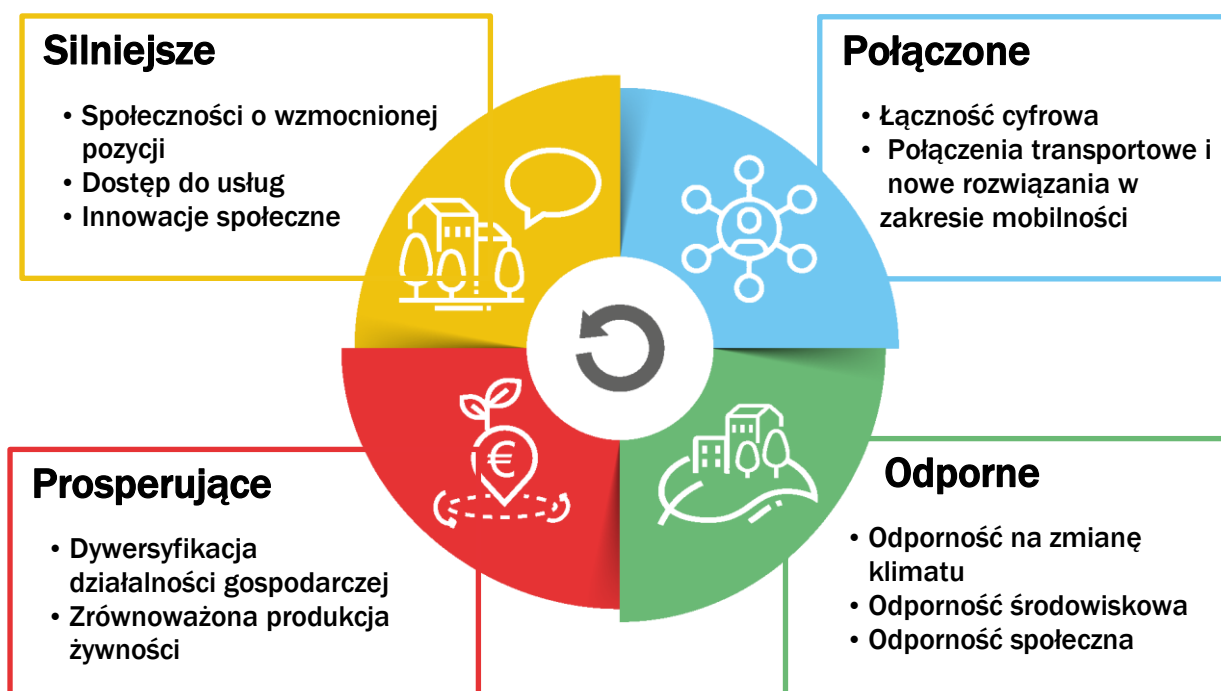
Silniejsze

- Społeczności o wzmocnionej pozycji
- Dostęp do usług
- Innowacje społeczne

Połączone

- Łączność cyfrowa
- Połączenia transportowe i nowe rozwiązania w zakresie mobilności

Prosperujące

- Dywersyfikacja działalności gospodarczej
- Zrównoważona produkcja żywności

Odporne

- Odporność na zmianę klimatu
- Odporność środowiskowa
- Odporność społeczna